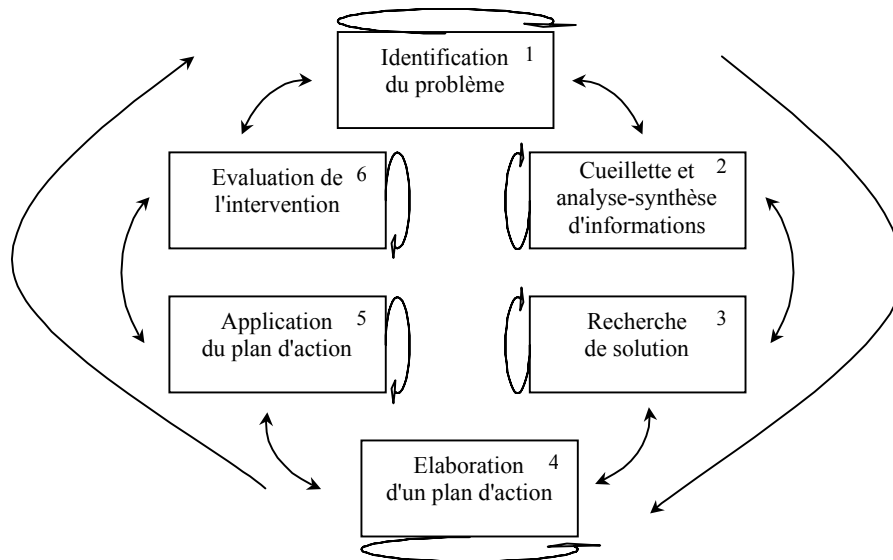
Identification du problème 1

Cueillette et analyse-synthèse d'informations 2

Recherche de solution 3

Elaboration d'un plan d'action 4

Application du plan d'action 5

Evaluation de l'intervention 6